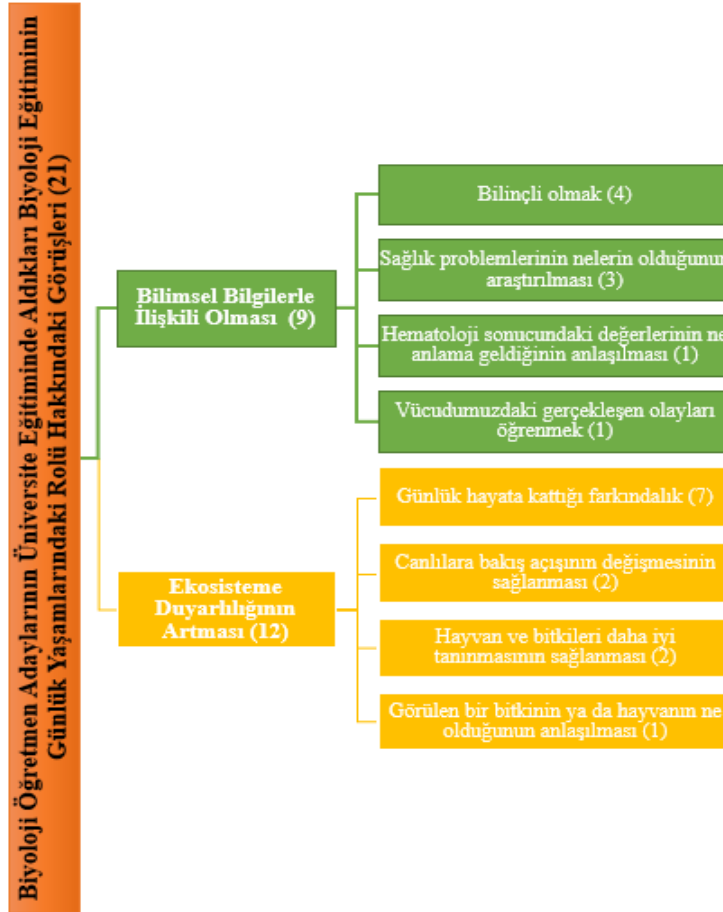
Biyoloji Öğretmen Adaylarının Üniversite Eğitiminde Aldıkları Biyoloji Eğitiminin Günlük Yaşamlarındaki Rolü Hakkındaki Görüşleri (21)

Bilimsel Bilgilerle İlişkili Olması (9)

Bilinçli olmak (4)

Sağlık problemlerinin nelerin olduğunun araştırılması (3)

Hematoloji sonucundaki değerlerinin ne anlama geldiğinin anlaşılması (1)

Vücudumuzdaki gerçekleşen olayları öğrenmek (1)

Ekosisteme Duyarlılığının Artması (12)

Günlük hayata kattığı farkındalık (7)

Canlılara bakış açışının değişmesinin sağlanması (2)

Hayvan ve bitkileri daha iyi tanınmasının sağlanması (2)

Görülen bir bitkinin ya da hayvanın ne olduğunun anlaşılması (1)